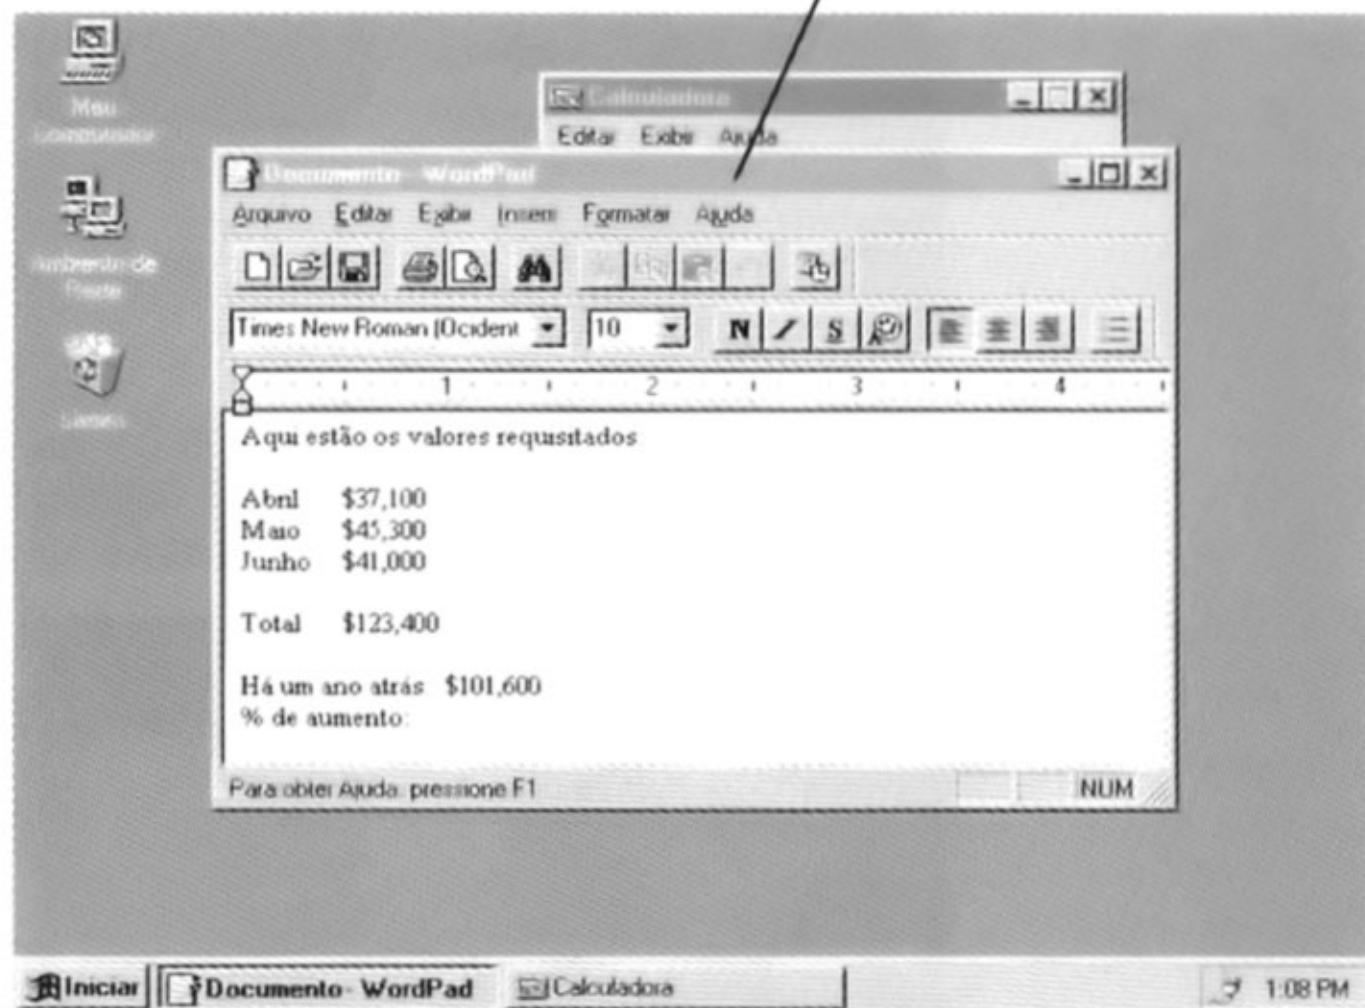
Meu computador

Ambiente de Rede

Lixeira

Calculadora

Editar Exibir Ajuda

Documento - WordPad

Arquivo Editar Exibir Inserir Formatar Ajuda

Times New Roman (Ocident

10

N / S

1 2 3 4

Aqui estão os valores requisitados

Abril $37,100
Maio $45,300
Junho $41,000

Total $123,400

Há um ano atrás $101,600
% de aumento:

Para obter Ajuda, pressione F1

NUM

Iniciar

Documento - WordPad

Calculadora

1:08 PM